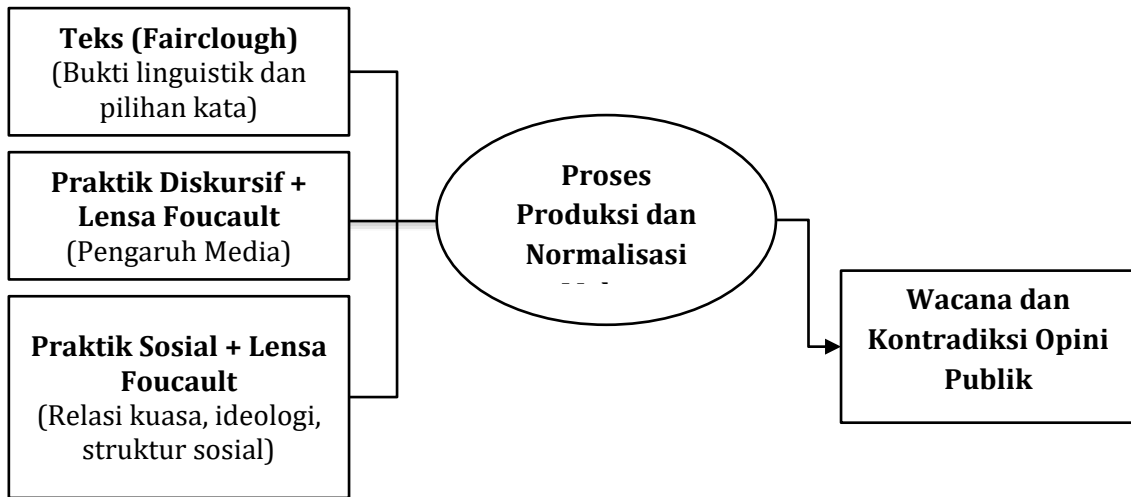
**Teks (Fairclough)**
(Bukti linguistik dan pilihan kata)

**Praktik Diskursif + Lensa Foucault**
(Pengaruh Media)

**Praktik Sosial + Lensa Foucault**
(Relasi kuasa, ideologi, struktur sosial)

**Proses Produksi dan Normalisasi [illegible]**

**Wacana dan Kontradiksi Opini Publik**